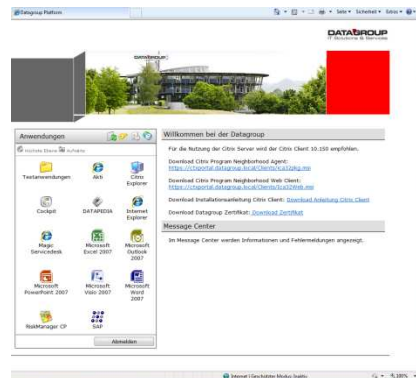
Datagroup Platform

Seite ▾ Sicherheit ▾ Extras ▾

DATAGROUP
IT Solutions & Services

DATAGROUP

Anwendungen

Nächste Ebene aufwärts

Testanwendungen
Akti
Citrix Explorer
Cockpit
DATAPEDIA
Internet Explorer
Magic Servicedesk
Microsoft Excel 2007
Microsoft Outlook 2007
Microsoft PowerPoint 2007
Microsoft Visio 2007
Microsoft Word 2007
RiskManager CP
SAP

Abmelden

Willkommen bei der Datagroup

Für die Nutzung der Citrix Server wird der Citrix Client 10.150 empfohlen.

Download Citrix Program Neighborhood Agent:
https://ctxportal.datagroup.local/Clients/ica32pkg.msi

Download Citrix Program Neighborhood Web Client:
https://ctxportal.datagroup.local/Clients/ica32Web.msi

Download Installationsanleitung Citrix Client: Download Anleitung Citrix Client

Download Datagroup Zertifikat: Download Zertifikat

Message Center

Im Message Center werden Informationen und Fehlermeldungen angezeigt.

Internet | Geschützter Modus: Inaktiv

100%